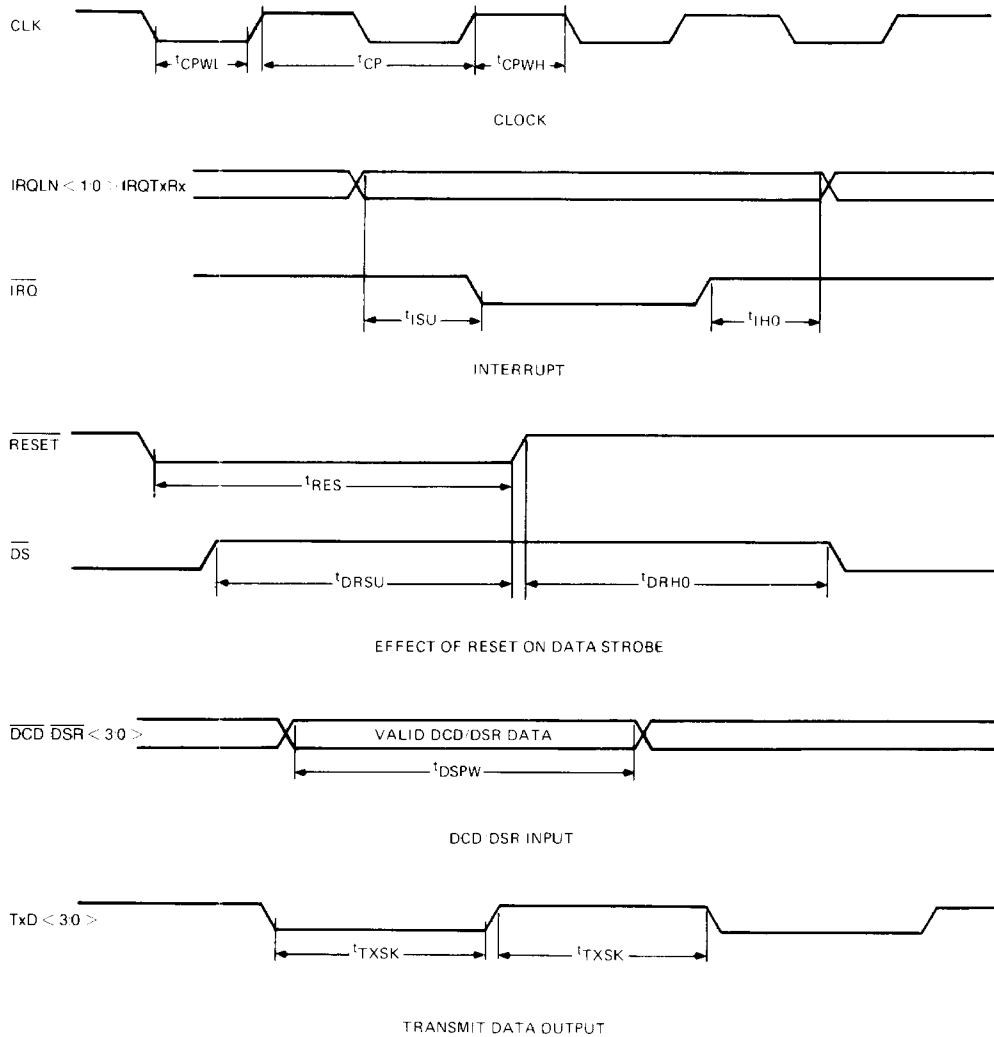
CLK

$t_{CPWL}$

$t_{CP}$

$t_{CPWH}$

CLOCK

IRQLN < 1:0 > IRQTxRx

$\overline{IRQ}$

$t_{ISU}$

$t_{IHO}$

INTERRUPT

$\overline{RESET}$

$t_{RES}$

$\overline{DS}$

$t_{DRSU}$

$t_{DRHO}$

EFFECT OF RESET ON DATA STROBE

$\overline{DCD}$ $\overline{DSR}$ < 3:0 >

VALID DCD/DSR DATA

$t_{DSPW}$

DCD DSR INPUT

TxD < 3:0 >

$t_{TXSK}$

$t_{TXSK}$

TRANSMIT DATA OUTPUT